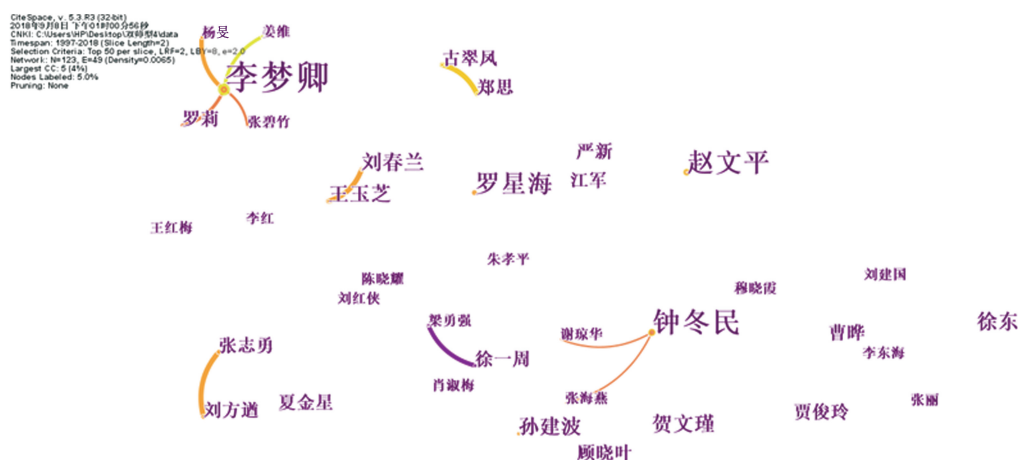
CiteSpace, v. 5.3.R3 (32-bit)
2018年9月8日 下午01时00分56秒
CNKI: C:\Users\HP\Desktop\双师型4\data
Timespan: 1997-2018 (Slice Length=2)
Selection Criteria: Top 50 per slice, LRF=2, LBY=8, e=2.0
Network: N=123, E=49 (Density=0.0065)
Largest CC: 6 (4%)
Nodes Labeled: 5.0%
Pruning: None

杨旻
姜维
李梦卿
罗莉
张碧竹
古翠凤
郑思
刘春兰
王玉芝
严新
罗星海
江军
赵文平
王红梅
李红
朱孝平
陈晓耀
刘红侠
穆晓霞
刘建国
徐东
梁勇强
徐一周
谢琼华
钟冬民
曹晔
李东海
张志勇
肖淑梅
刘方逍
夏金星
张海燕
孙建波
贺文瑾
贾俊玲
张丽
顾晓叶